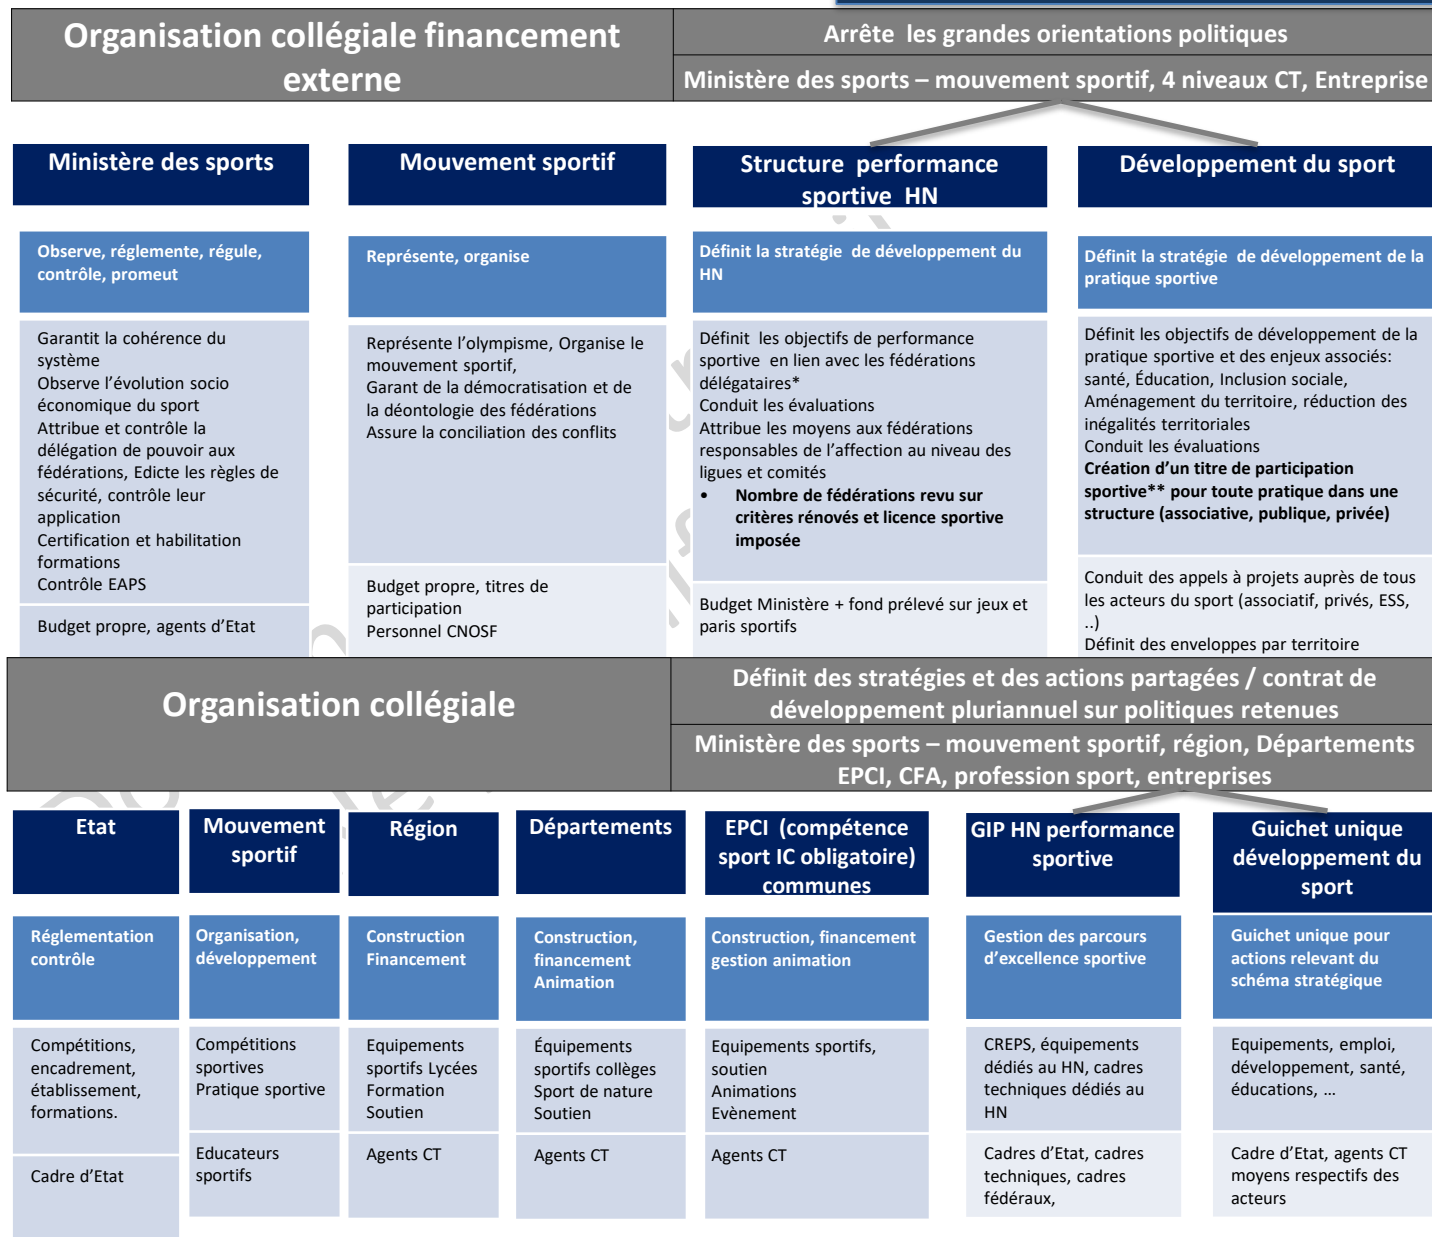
Organisation collégiale financement externe

Arrête les grandes orientations politiques

Ministère des sports – mouvement sportif, 4 niveaux CT, Entreprise

Ministère des sports

Observe, réglemente, régule, contrôle, promeut

Garantit la cohérence du système
Observe l'évolution socio économique du sport
Attribue et contrôle la délégation de pouvoir aux fédérations, Edicte les règles de sécurité, contrôle leur application
Certification et habilitation formations
Contrôle EAPS

Budget propre, agents d'Etat

Mouvement sportif

Représente, organise

Représente l'olympisme, Organise le mouvement sportif,
Garant de la démocratisation et de la déontologie des fédérations
Assure la conciliation des conflits

Budget propre, titres de participation
Personnel CNOSF

Structure performance sportive HN

Définit la stratégie de développement du HN

Définit les objectifs de performance sportive en lien avec les fédérations délégataires*
Conduit les évaluations
Attribue les moyens aux fédérations responsables de l'affection au niveau des ligues et comités
• Nombre de fédérations revu sur critères rénovés et licence sportive imposée

Budget Ministère + fond prélevé sur jeux et paris sportifs

Développement du sport

Définit la stratégie de développement de la pratique sportive

Définit les objectifs de développement de la pratique sportive et des enjeux associés: santé, Éducation, Inclusion sociale, Aménagement du territoire, réduction des inégalités territoriales
Conduit les évaluations
Création d'un titre de participation sportive** pour toute pratique dans une structure (associative, publique, privée)

Conduit des appels à projets auprès de tous les acteurs du sport (associatif, privés, ESS, ..)
Définit des enveloppes par territoire

Organisation collégiale

Définit des stratégies et des actions partagées / contrat de développement pluriannuel sur politiques retenues

Ministère des sports – mouvement sportif, région, Départements EPCI, CFA, profession sport, entreprises

Etat

Réglementation contrôle

Compétitions, encadrement, établissement, formations.

Cadre d'Etat

Mouvement sportif

Organisation, développement

Compétitions sportives
Pratique sportive

Educateurs sportifs

Région

Construction Financement

Equipements sportifs Lycées
Formation
Soutien

Agents CT

Départements

Construction, financement Animation

Équipements sportifs collèges
Sport de nature
Soutien

Agents CT

EPCI (compétence sport IC obligatoire) communes

Construction, financement gestion animation

Equipements sportifs, soutien
Animations
Evènement

Agents CT

GIP HN performance sportive

Gestion des parcours d'excellence sportive

CREPS, équipements dédiés au HN, cadres techniques dédiés au HN

Cadres d'Etat, cadres techniques, cadres fédéraux,

Guichet unique développement du sport

Guichet unique pour actions relevant du schéma stratégique

Equipements, emploi, développement, santé, éducations, …

Cadre d'Etat, agents CT moyens respectifs des acteurs